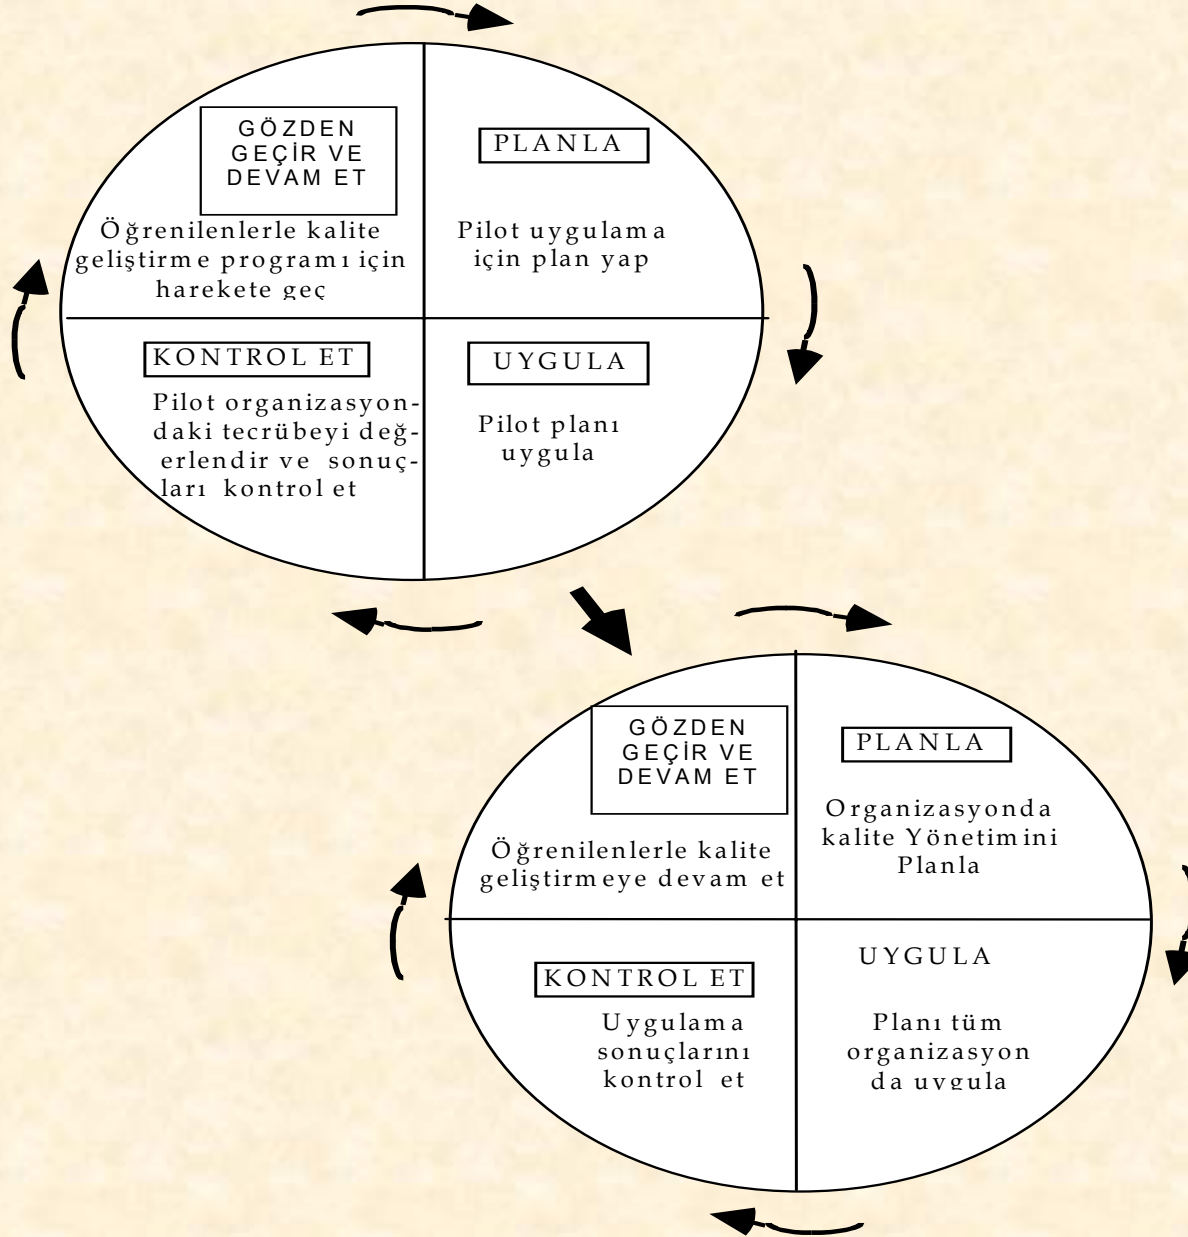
GÖZDEN GEÇİR VE DEVAM ET

Öğrenilenlerle kalite geliştirme programı için harekete geç

PLANLA

Pilot uygulama için plan yap

KONTROL ET

Pilot organizasyondaki tecrübeyi değerlendir ve sonuçları kontrol et

UYGULA

Pilot planı uygula

GÖZDEN GEÇİR VE DEVAM ET

Öğrenilenlerle kalite geliştirmeye devam et

PLANLA

Organizasyonda kalite Yönetimini Planla

KONTROL ET

Uygulama sonuçlarını kontrol et

UYGULA

Planı tüm organizasyonda uygula